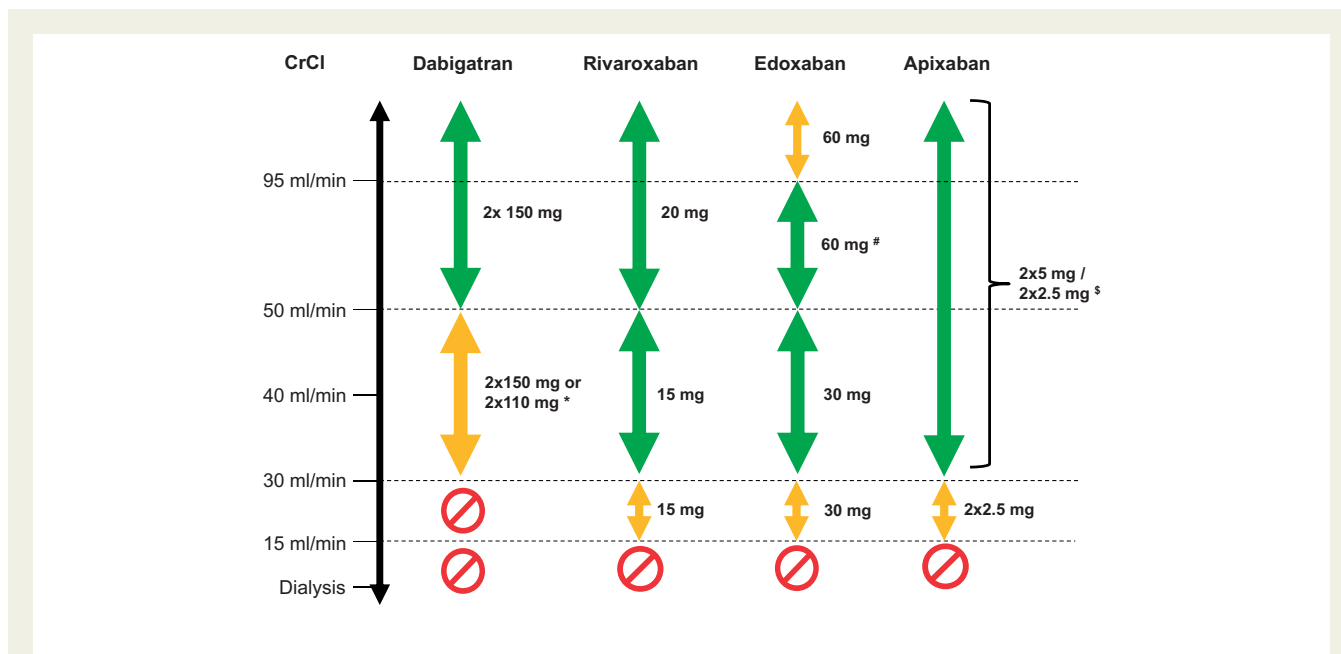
| CrCl | Dabigatran | Rivaroxaban | Edoxaban | Apixaban |
|---|---|---|---|---|
| >95 ml/min | 2x 150 mg | 20 mg | 60 mg | 2x5 mg / 2x2.5 mg $^{\$}$ |
| 95–50 ml/min | 2x 150 mg | 20 mg | 60 mg $^{\#}$ | 2x5 mg / 2x2.5 mg $^{\$}$ |
| 50–30 ml/min | 2x150 mg or 2x110 mg * | 15 mg | 30 mg | 2x5 mg / 2x2.5 mg $^{\$}$ |
| 30–15 ml/min | | 15 mg | 30 mg | 2x2.5 mg |
| 15 ml/min – Dialysis | | | | |

95 ml/min
50 ml/min
40 ml/min
30 ml/min
15 ml/min
Dialysis